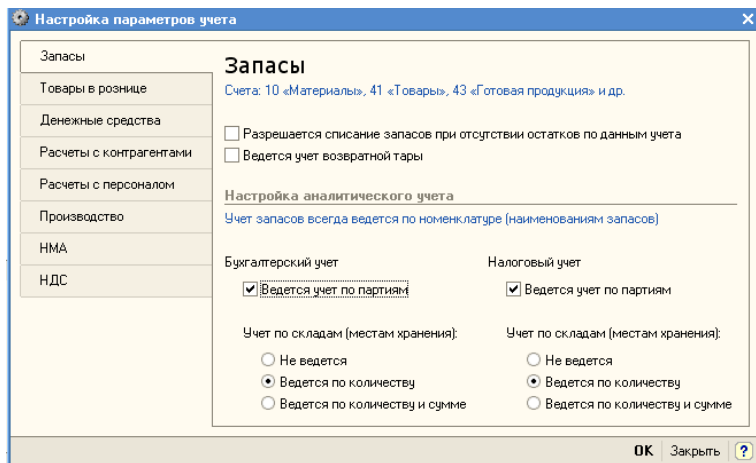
Настройка параметров учета

Запасы
Товары в рознице
Денежные средства
Расчеты с контрагентами
Расчеты с персоналом
Производство
НМА
НДС

Запасы

Счета: 10 «Материалы», 41 «Товары», 43 «Готовая продукция» и др.

Разрешается списание запасов при отсутствии остатков по данным учета
Ведется учет возвратной тары

Настройка аналитического учета

Учет запасов всегда ведется по номенклатуре (наименованиям запасов)

Бухгалтерский учет
Ведется учет по партиям

Учет по складам (местам хранения):
Не ведется
Ведется по количеству
Ведется по количеству и сумме

Налоговый учет
Ведется учет по партиям

Учет по складам (местам хранения):
Не ведется
Ведется по количеству
Ведется по количеству и сумме

OK Закрыть ?